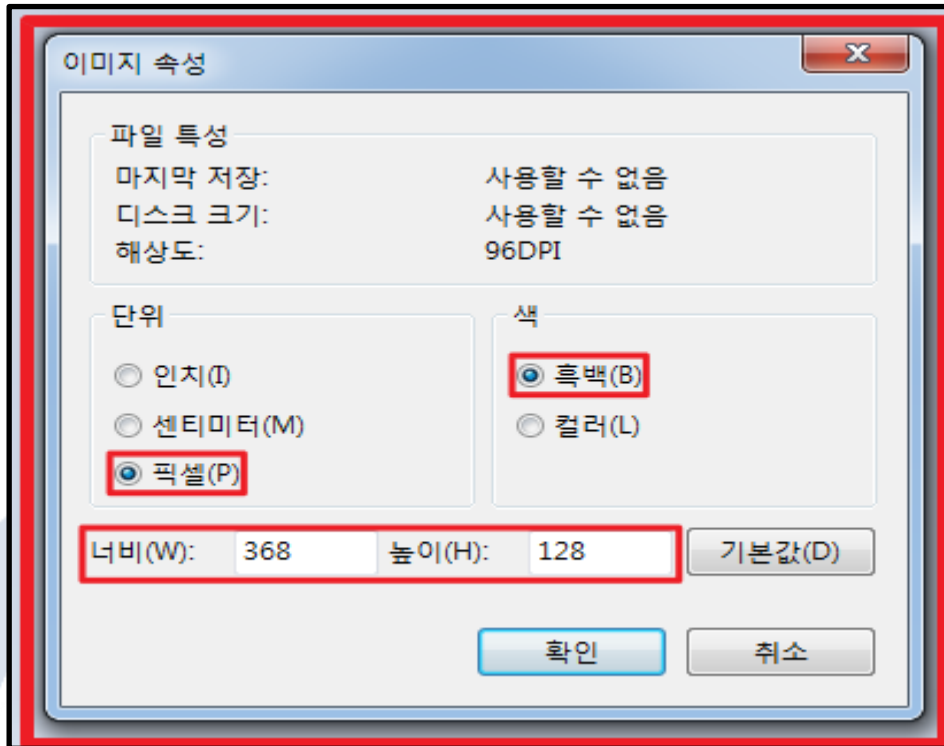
이미지 속성

파일 특성

마지막 저장: 사용할 수 없음

디스크 크기: 사용할 수 없음

해상도: 96DPI

단위

인치(I)

센티미터(M)

픽셀(P)

색

흑백(B)

컬러(L)

너비(W): 368 높이(H): 128 기본값(D)

확인 취소